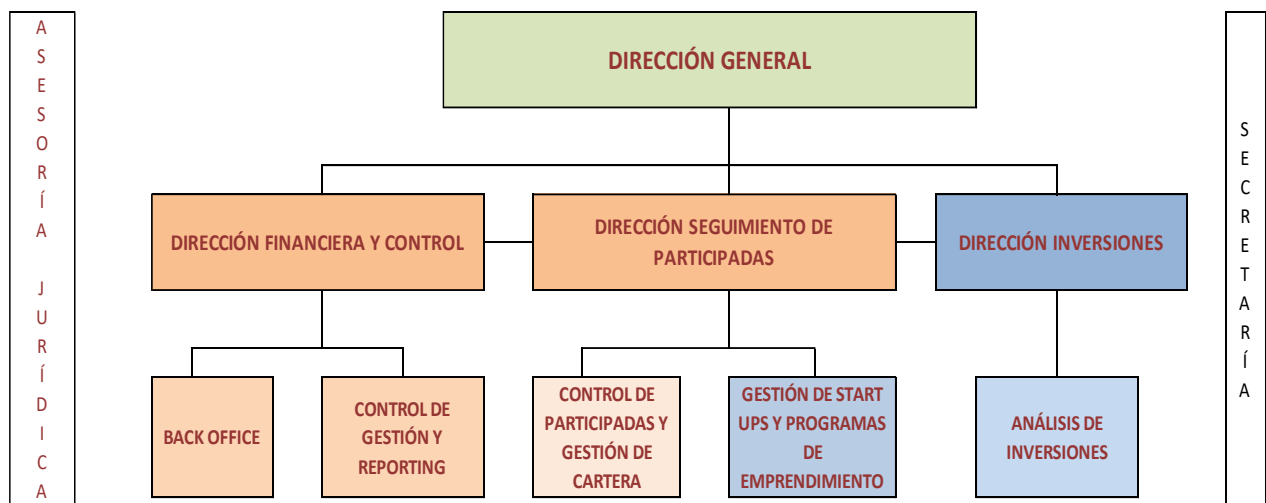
A
S
E
S
O
R
Í
A

J
U
R
Í
D
I
C
A

DIRECCIÓN GENERAL

DIRECCIÓN FINANCIERA Y CONTROL

DIRECCIÓN SEGUIMIENTO DE PARTICIPADAS

DIRECCIÓN INVERSIONES

BACK OFFICE

CONTROL DE GESTIÓN Y REPORTING

CONTROL DE PARTICIPADAS Y GESTIÓN DE CARTERA

GESTIÓN DE START UPS Y PROGRAMAS DE EMPRENDIMIENTO

ANÁLISIS DE INVERSIONES

S
E
C
R
E
T
A
R
Í
A